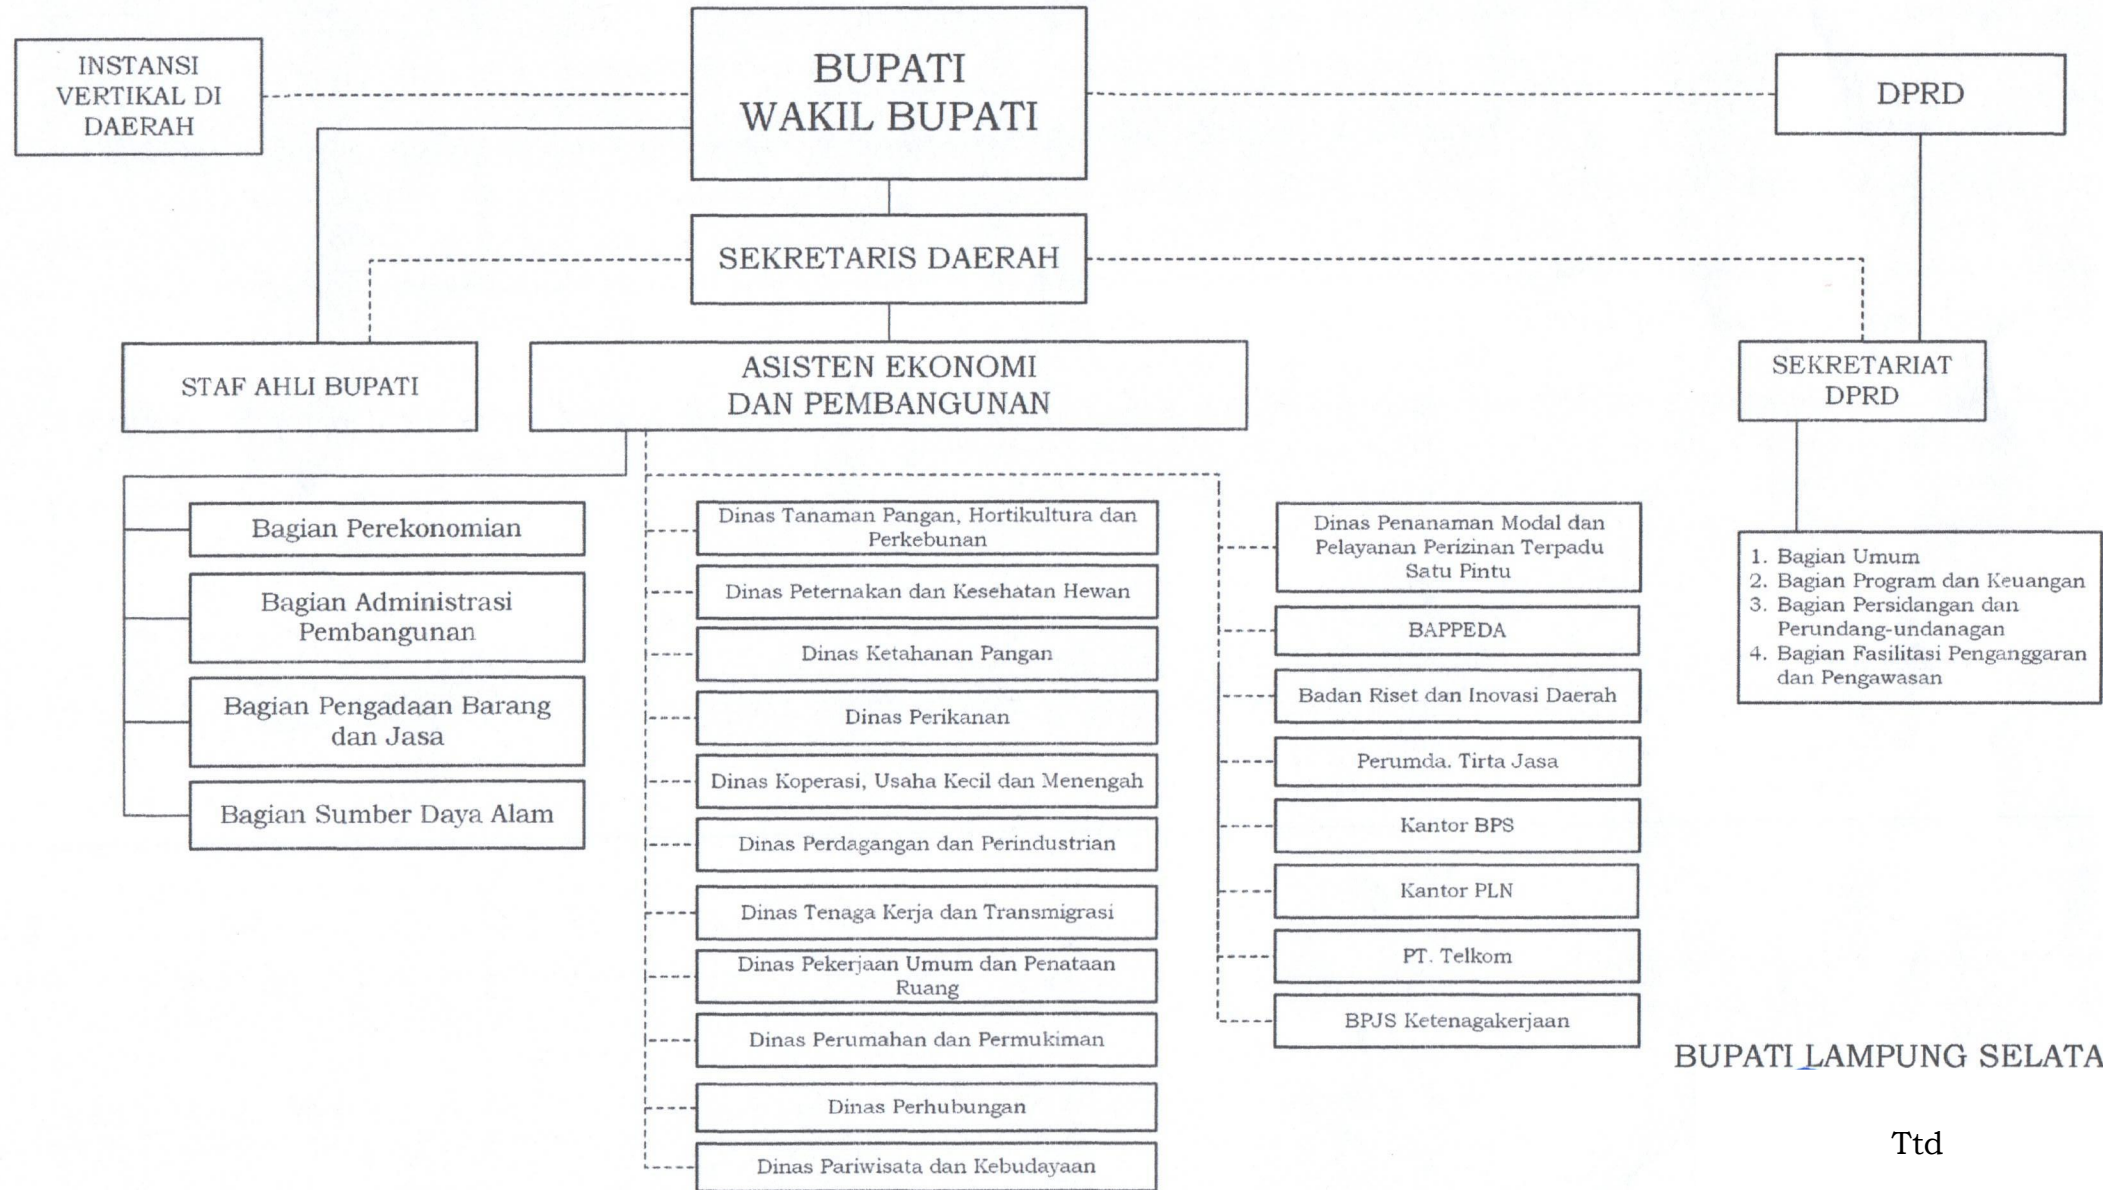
INSTANSI VERTIKAL DI DAERAH

BUPATI
WAKIL BUPATI

DPRD

SEKRETARIS DAERAH

STAF AHLI BUPATI

ASISTEN EKONOMI DAN PEMBANGUNAN

SEKRETARIAT DPRD

Bagian Perekonomian

Bagian Administrasi Pembangunan

Bagian Pengadaan Barang dan Jasa

Bagian Sumber Daya Alam

Dinas Tanaman Pangan, Hortikultura dan Perkebunan

Dinas Peternakan dan Kesehatan Hewan

Dinas Ketahanan Pangan

Dinas Perikanan

Dinas Koperasi, Usaha Kecil dan Menengah

Dinas Perdagangan dan Perindustrian

Dinas Tenaga Kerja dan Transmigrasi

Dinas Pekerjaan Umum dan Penataan Ruang

Dinas Perumahan dan Permukiman

Dinas Perhubungan

Dinas Pariwisata dan Kebudayaan

Dinas Penanaman Modal dan Pelayanan Perizinan Terpadu Satu Pintu

BAPPEDA

Badan Riset dan Inovasi Daerah

Perumda. Tirta Jasa

Kantor BPS

Kantor PLN

PT. Telkom

BPJS Ketenagakerjaan

1. Bagian Umum
2. Bagian Program dan Keuangan
3. Bagian Persidangan dan Perundang-undanagan
4. Bagian Fasilitasi Penganggaran dan Pengawasan

BUPATI LAMPUNG SELATA

Ttd